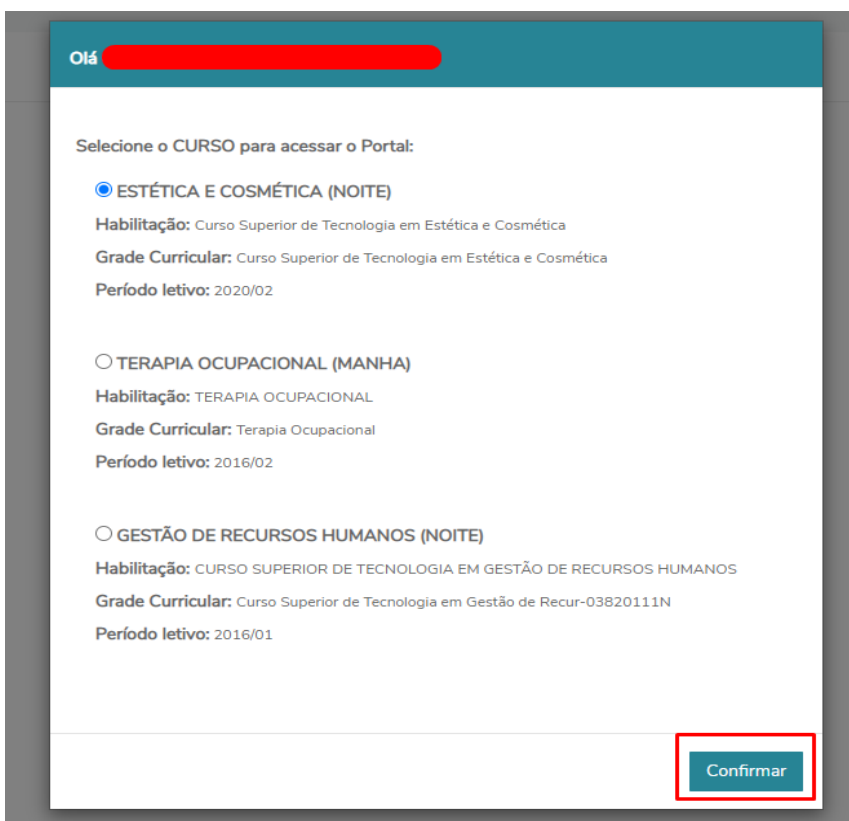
Olá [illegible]

Selecione o CURSO para acessar o Portal:

ESTÉTICA E COSMÉTICA (NOITE)
Habilitação: Curso Superior de Tecnologia em Estética e Cosmética
Grade Curricular: Curso Superior de Tecnologia em Estética e Cosmética
Período letivo: 2020/02

TERAPIA OCUPACIONAL (MANHA)
Habilitação: TERAPIA OCUPACIONAL
Grade Curricular: Terapia Ocupacional
Período letivo: 2016/02

GESTÃO DE RECURSOS HUMANOS (NOITE)
Habilitação: CURSO SUPERIOR DE TECNOLOGIA EM GESTÃO DE RECURSOS HUMANOS
Grade Curricular: Curso Superior de Tecnologia em Gestão de Recur-03820111N
Período letivo: 2016/01

Confirmar